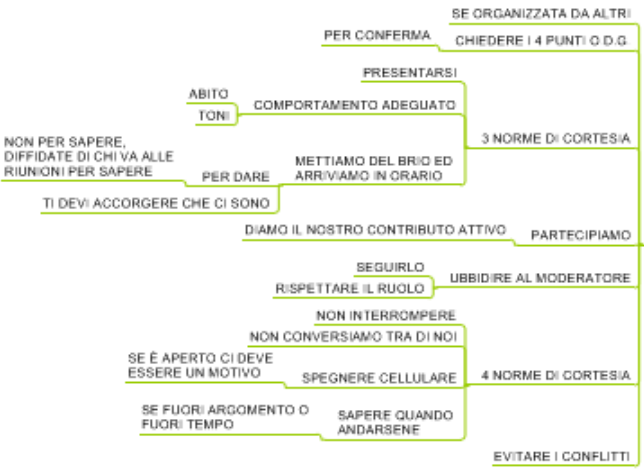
SE ORGANIZZATA DA ALTRI

PER CONFERMA

CHIEDERE I 4 PUNTI O.D.G

PRESENTARSI

ABITO

COMPORTAMENTO ADEGUATO

TONI

3 NORME DI CORTESIA

NON PER SAPERE, DIFFIDATE DI CHI VA ALLE RIUNIONI PER SAPERE

PER DARE

METTIAMO DEL BRIO ED ARRIVIAMO IN ORARIO

TI DEVI ACCORGERE CHE CI SONO

DIAMO IL NOSTRO CONTRIBUTO ATTIVO

PARTECIPIAMO

SEGUIRLO

UBBIDIRE AL MODERATORE

RISPETTARE IL RUOLO

NON INTERROMPERE

NON CONVERSIAMO TRA DI NOI

SE È APERTO CI DEVE ESSERE UN MOTIVO

SPEGNERE CELLULARE

4 NORME DI CORTESIA

SE FUORI ARGOMENTO O FUORI TEMPO

SAPERE QUANDO ANDARSENE

EVITARE I CONFLITTI